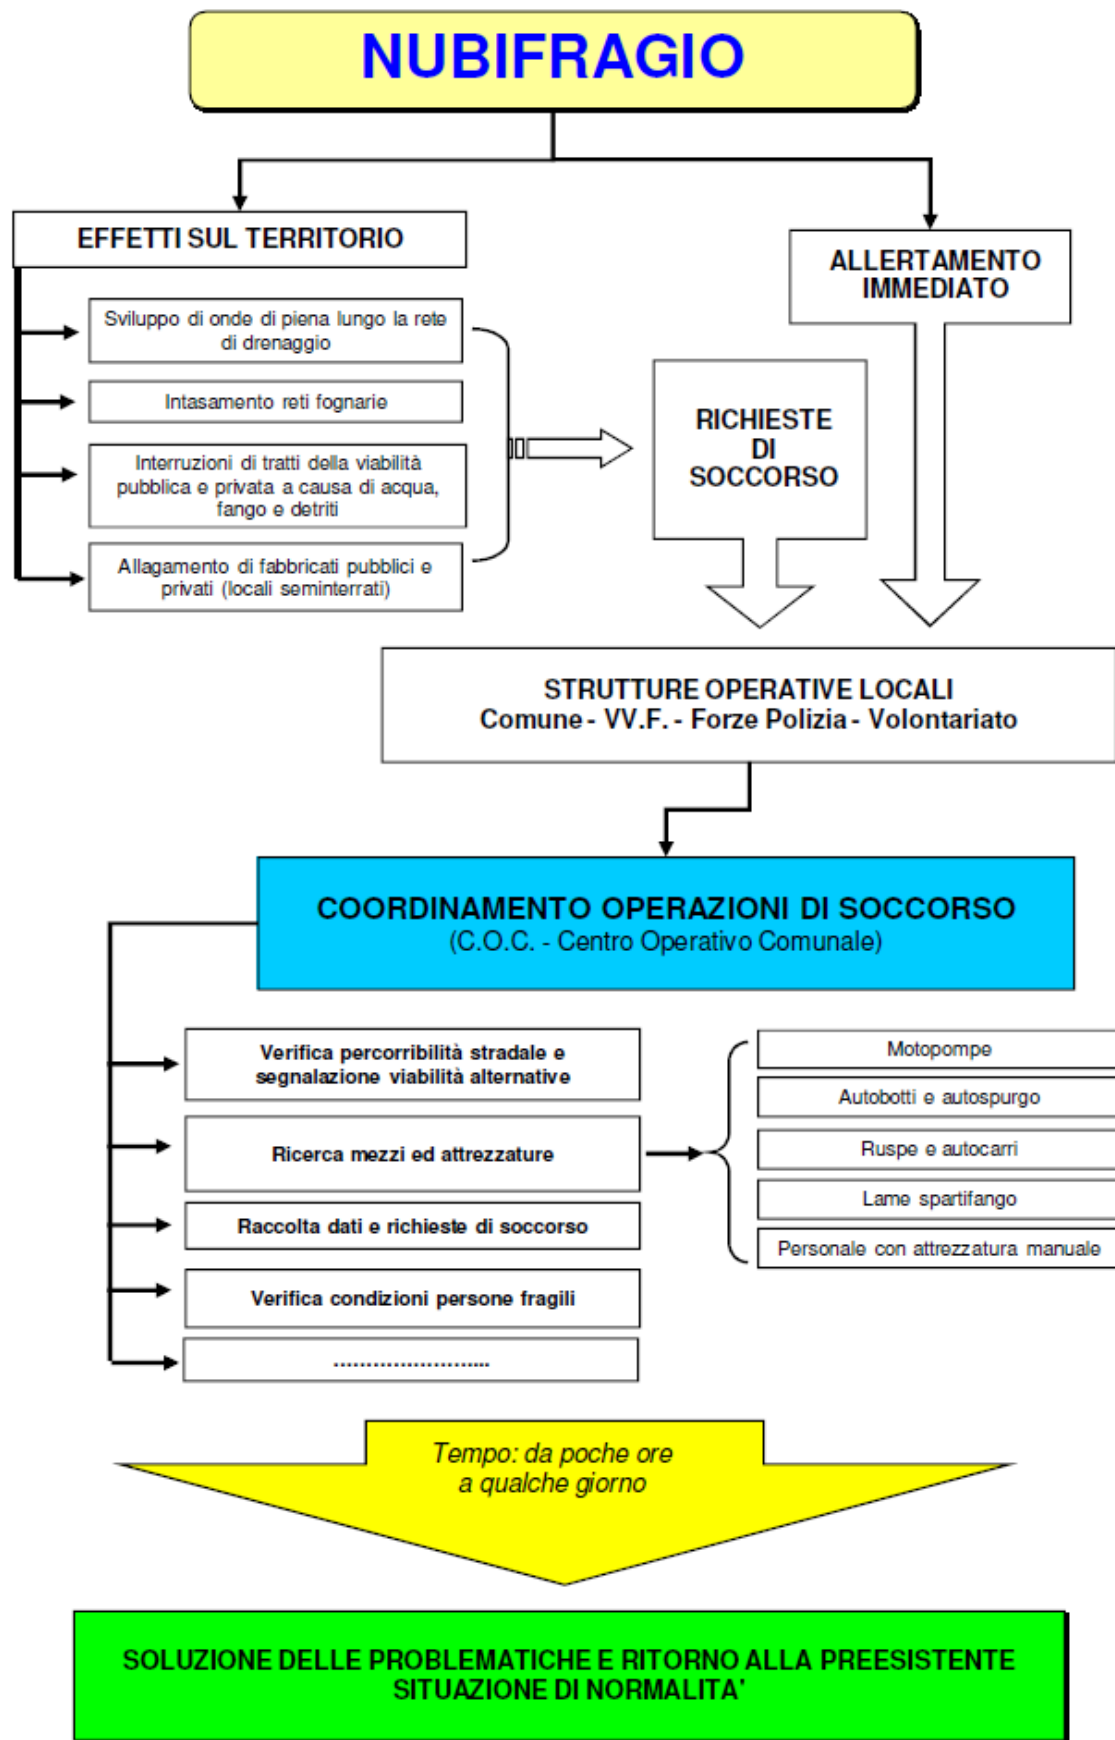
NUBIFRAGIO

EFFETTI SUL TERRITORIO

ALLERTAMENTO IMMEDIATO

Sviluppo di onde di piena lungo la rete di drenaggio

Intasamento reti fognarie

Interruzioni di tratti della viabilità pubblica e privata a causa di acqua, fango e detriti

Allagamento di fabbricati pubblici e privati (locali seminterrati)

RICHIESTE DI SOCCORSO

STRUTTURE OPERATIVE LOCALI
Comune - VV.F. - Forze Polizia - Volontariato

COORDINAMENTO OPERAZIONI DI SOCCORSO
(C.O.C. - Centro Operativo Comunale)

Verifica percorribilità stradale e segnalazione viabilità alternative

Ricerca mezzi ed attrezzature

Raccolta dati e richieste di soccorso

Verifica condizioni persone fragili

..........................

Motopompe

Autobotti e autospurgo

Ruspe e autocarri

Lame spartifango

Personale con attrezzatura manuale

Tempo: da poche ore a qualche giorno

SOLUZIONE DELLE PROBLEMATICHE E RITORNO ALLA PREESISTENTE SITUAZIONE DI NORMALITA'